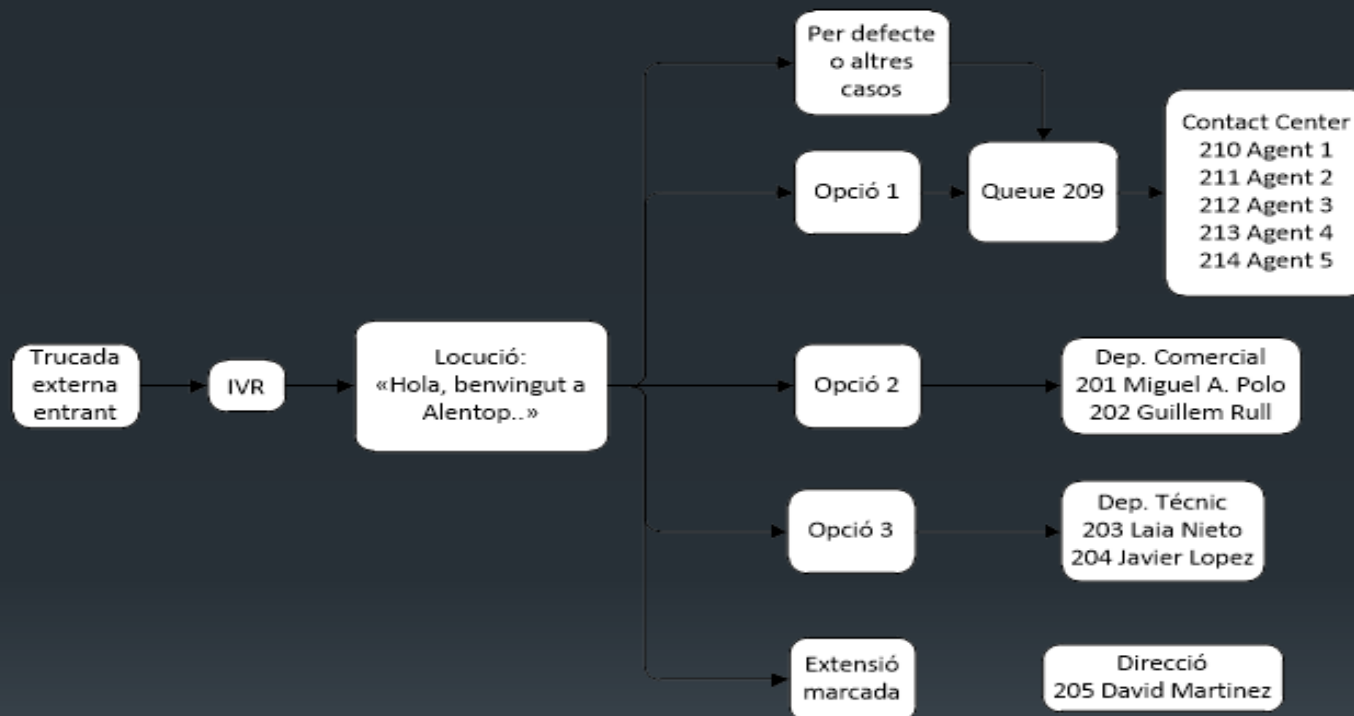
Trucada externa entrant

IVR

Locució: «Hola, benvingut a Alentop..»

Per defecte o altres casos

Opció 1

Queue 209

Contact Center
210 Agent 1
211 Agent 2
212 Agent 3
213 Agent 4
214 Agent 5

Opció 2

Dep. Comercial
201 Miguel A. Polo
202 Guillem Rull

Opció 3

Dep. Técnic
203 Laia Nieto
204 Javier Lopez

Extensió marcada

Direcció
205 David Martinez